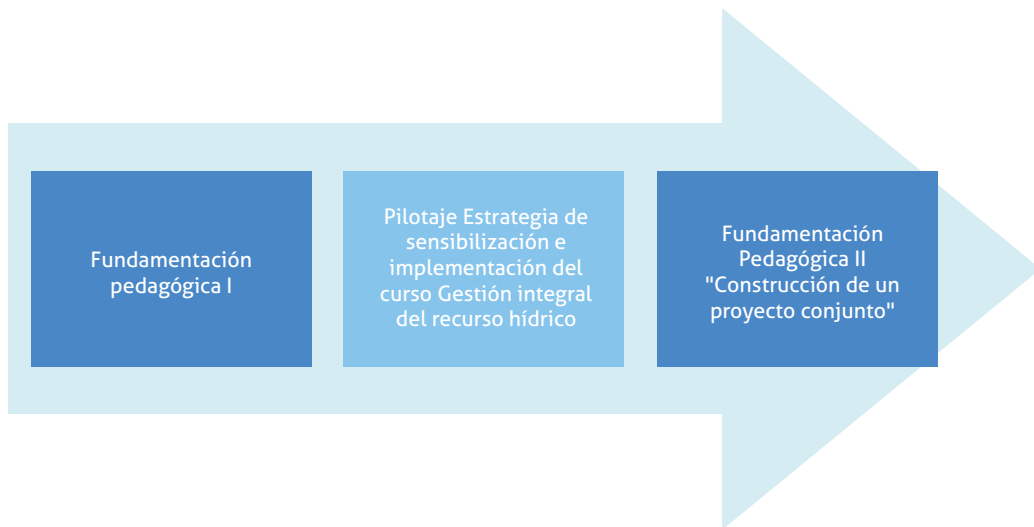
Fundamentación pedagógica I

Pilotaje Estrategia de sensibilización e implementación del curso Gestión integral del recurso hídrico

Fundamentación Pedagógica II "Construcción de un proyecto conjunto"